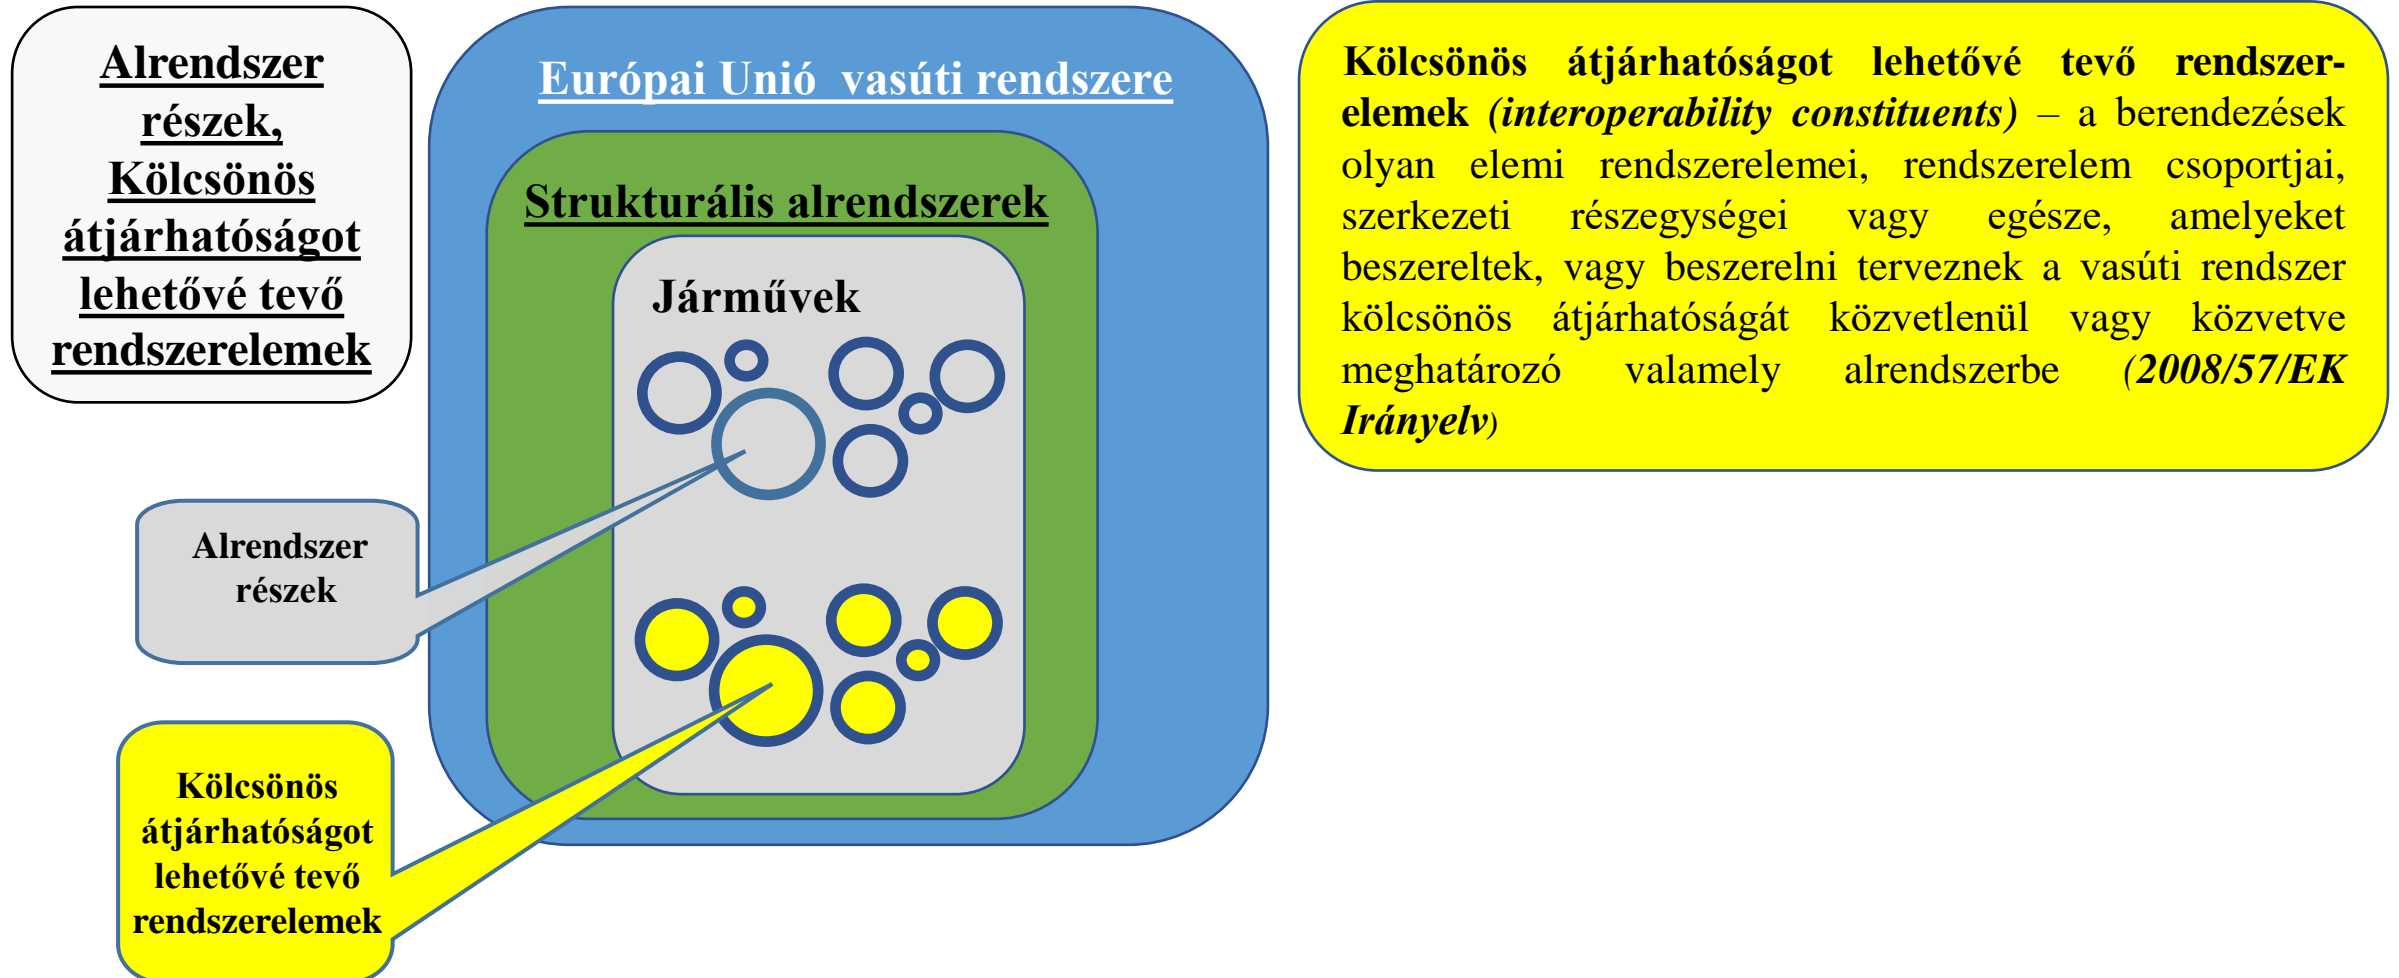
Alrendszer részek, Kölcsönös átjárhatóságot lehetővé tevő rendszerelemek

Európai Unió vasúti rendszere

Strukturális alrendszerek

Járművek

Alrendszer részek

Kölcsönös átjárhatóságot lehetővé tevő rendszerelemek

Kölcsönös átjárhatóságot lehetővé tevő rendszerelemek (interoperability constituents) – a berendezések olyan elemi rendszerelemei, rendszerelem csoportjai, szerkezeti részegységei vagy egésze, amelyeket beszereltek, vagy beszerelni terveznek a vasúti rendszer kölcsönös átjárhatóságát közvetlenül vagy közvetve meghatározó valamely alrendszerbe (2008/57/EK Irányelv)